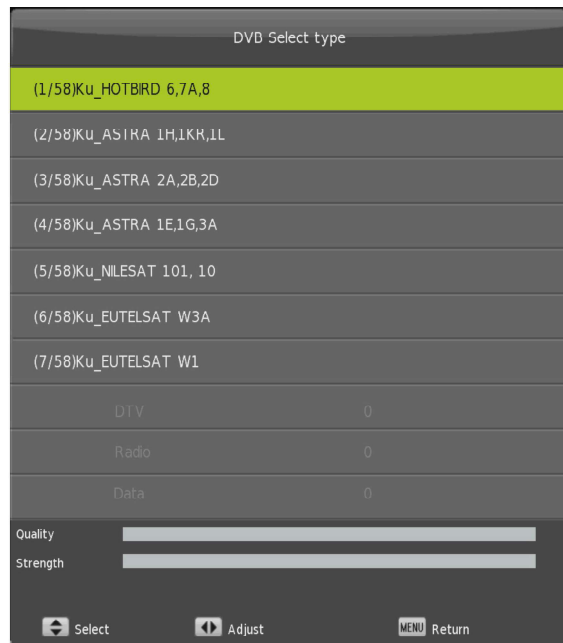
DVB Select type

(1/58)Ku_HOTBIRD 6,7A,8

(2/58)Ku_ASTRA 1H,1KR,1L

(3/58)Ku_ASTRA 2A,2B,2D

(4/58)Ku_ASTRA 1E,1G,3A

(5/58)Ku_NILESAT 101, 10

(6/58)Ku_EUTELSAT W3A

(7/58)Ku_EUTELSAT W1

| | |
|---|---|
| DTV | 0 |
| Radio | 0 |
| Data | 0 |

Quality

Strength

Select Adjust MENU Return